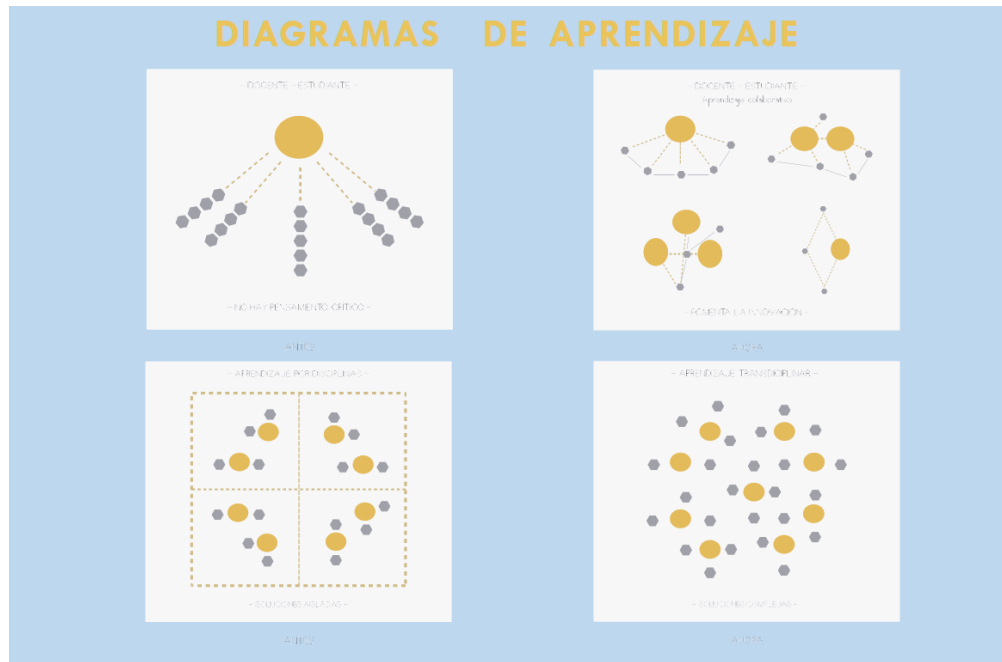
DIAGRAMAS DE APRENDIZAJE

- DOCENTE - ESTUDIANTE -

- NO HAY PENSAMIENTO CRÍTICO -

ANTES

- DOCENTE - ESTUDIANTE -
Aprendizaje colaborativo

- FOMENTA LA INNOVACIÓN -

AHORA

- APRENDIZAJE POR DISCIPLINAS -

- SOLUCIONES AISLADAS -

ANTES

- APRENDIZAJE TRANSDISCIPLINAR -

- SOLUCIONES COMPLEJAS -

AHORA